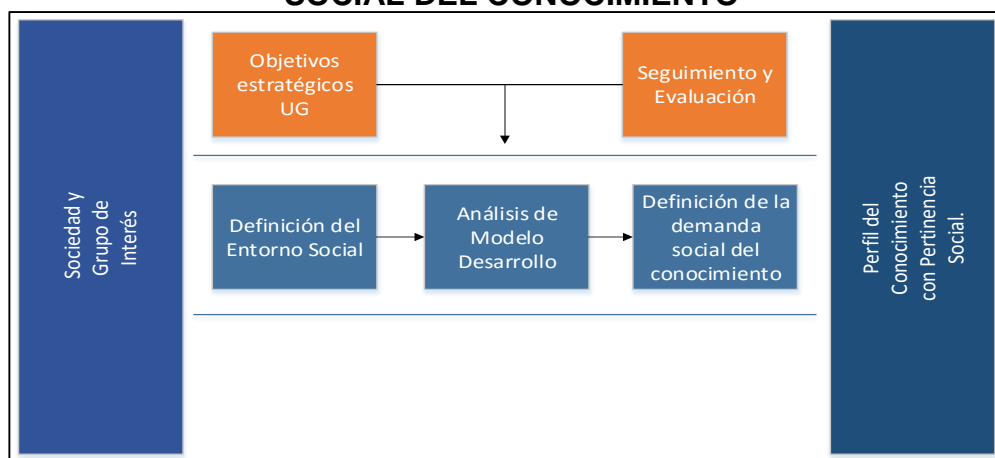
SOCIAL DEL CONOCIMIENTO

Sociedad y Grupo de Interés

Objetivos estratégicos UG

Seguimiento y Evaluación

Definición del Entorno Social

Análisis de Modelo Desarrollo

Definición de la demanda social del conocimiento

Perfil del Conocimiento con Pertinencia Social.